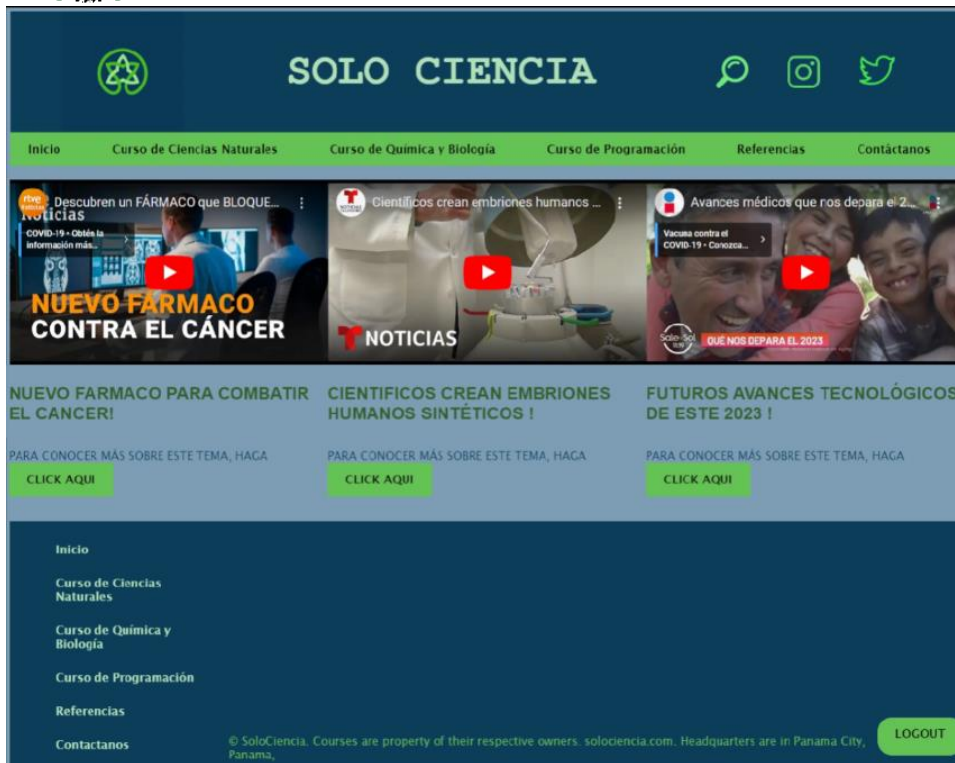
SOLO CIENCIA

Inicio | Curso de Ciencias Naturales | Curso de Química y Biología | Curso de Programación | Referencias | Contáctanos

rtve Noticias
Descubren un FÁRMACO que BLOQUE...
COVID-19 • Obtén la información más...
NUEVO FARMACO CONTRA EL CÁNCER

Científicos crean embriones humanos ...
NOTICIAS

Avances médicos que nos depara el 2...
Vacuna contra el COVID-19 • Conozca...
QUÉ NOS DEPARA EL 2023

NUEVO FARMACO PARA COMBATIR EL CANCER!

PARA CONOCER MÁS SOBRE ESTE TEMA, HAGA

CLICK AQUI

CIENTIFICOS CREAN EMBRIONES HUMANOS SINTÉTICOS !

PARA CONOCER MÁS SOBRE ESTE TEMA, HAGA

CLICK AQUI

FUTUROS AVANCES TECNOLÓGICOS DE ESTE 2023 !

PARA CONOCER MÁS SOBRE ESTE TEMA, HAGA

CLICK AQUI

Inicio

Curso de Ciencias Naturales

Curso de Química y Biología

Curso de Programación

Referencias

Contactanos

© SoloCiencia. Courses are property of their respective owners. solociencia.com. Headquarters are in Panama City, Panama,

LOGOUT